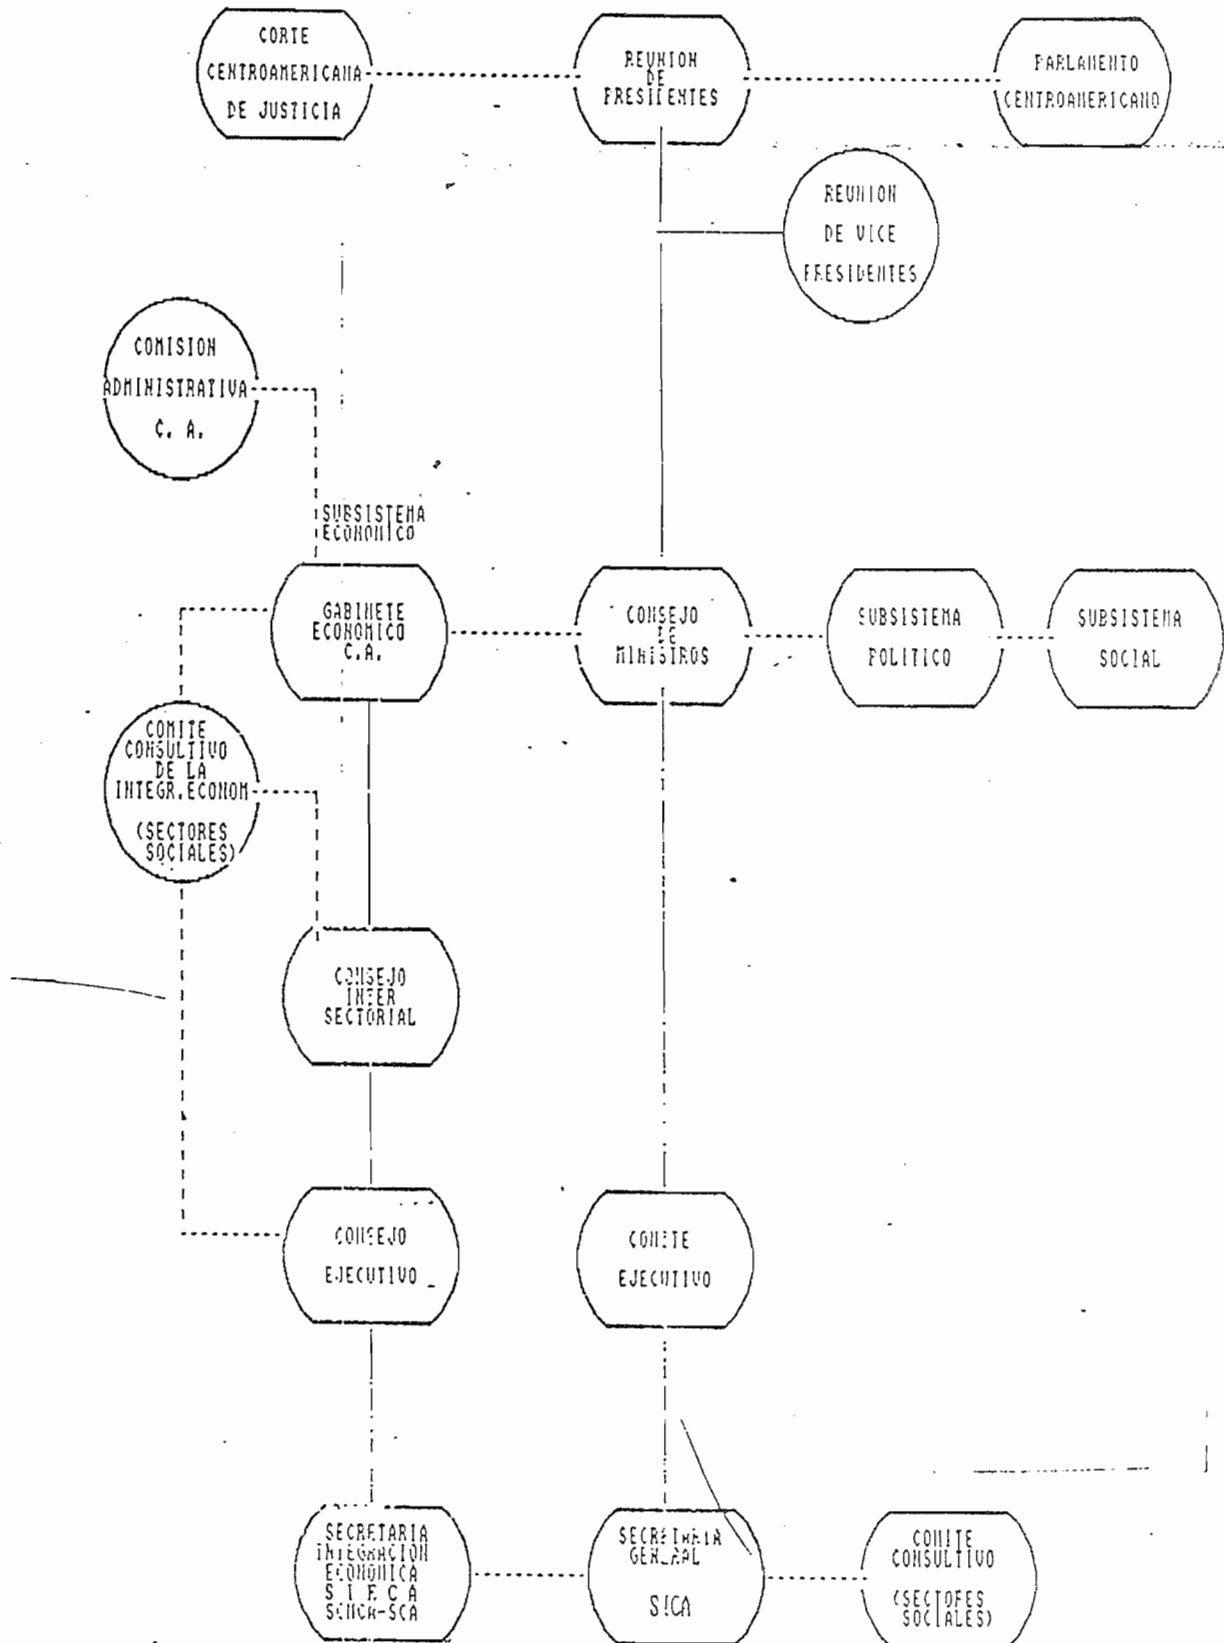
CORTE CENTROAMERICANA DE JUSTICIA

REUNION DE PRESIDENTES

PARLAMENTO CENTROAMERICANO

REUNION DE VICE PRESIDENTES

COMISION ADMINISTRATIVA C. A.

SUBSISTEMA ECONOMICO

GABINETE ECONOMICO C.A.

CONSEJO DE MINISTROS

SUBSISTEMA POLITICO

SUBSISTEMA SOCIAL

COMITE CONSULTIVO DE LA INTEGR.ECONOM (SECTORES SOCIALES)

CONSEJO INTER SECTORIAL

CONSEJO EJECUTIVO

COMITE EJECUTIVO

SECRETARIA INTEGRACION ECONOMICA S I E C A SCMCA-SCA

SECRETARIA GENERAL SICA

COMITE CONSULTIVO (SECTORES SOCIALES)